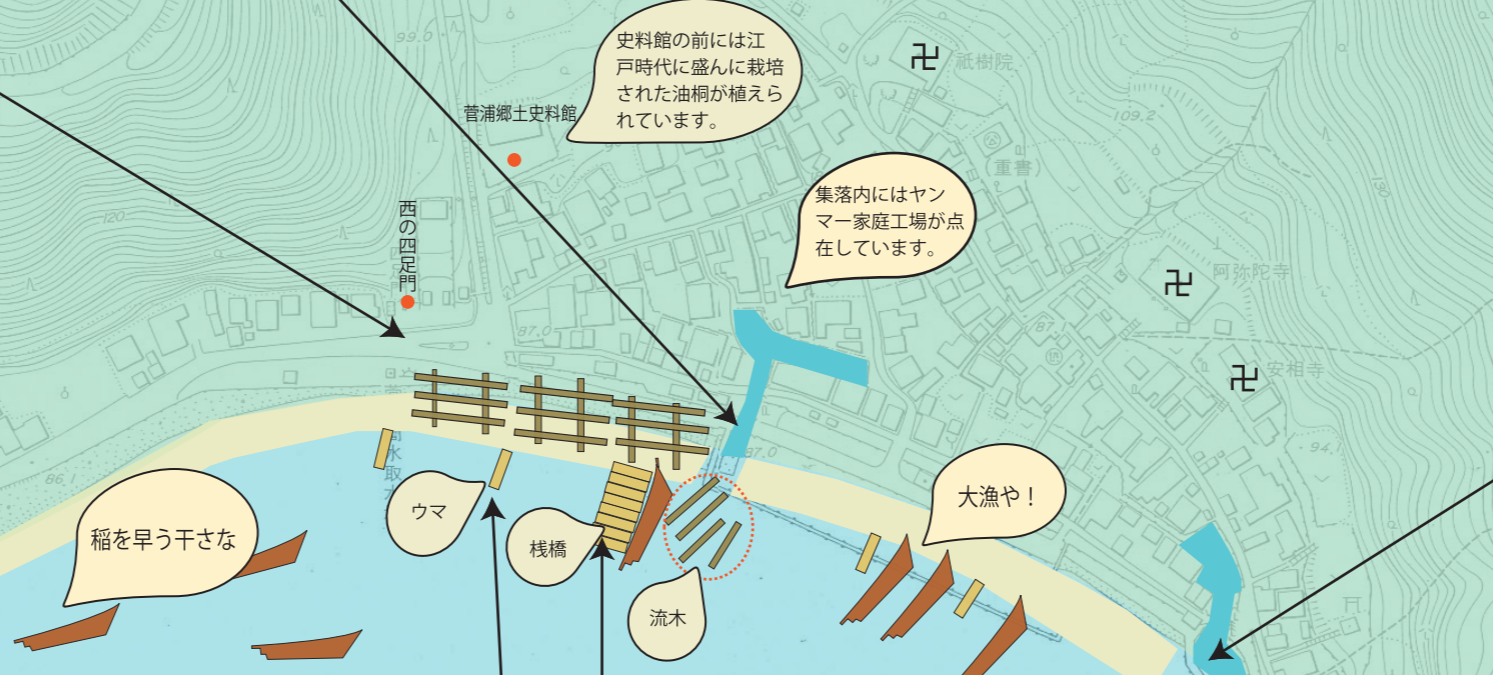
史料館の前には江戸時代に盛んに栽培された油桐が植えられています。

菅浦郷土史料館

集落内にはヤンマー家庭工場が点在しています。

西の四足門

卍 祇樹院

重書

卍 阿弥陀寺

卍 安相寺

99.0

109.2

120

87.0

87.0

86.1

94.1

大漁や！

稲を早う干さな

ウマ

桟橋

流木